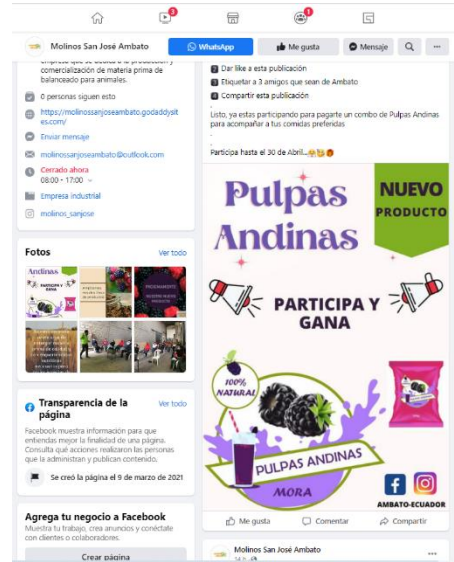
3 1

Molinos San José Ambato

WhatsApp

Me gusta

Mensaje

...

empresa que se dedica a la producción y comercialización de materia prima de balanceado para animales.

0 personas siguen esto

https://molinossanjoseambato.godaddysites.com/

Enviar mensaje

molinossanjoseambato@outlook.com

Cerrado ahora
08:00 - 17:00

Empresa industrial

molinos_sanjose

Fotos

Ver todo

Andinas

Transparencia de la página

Ver todo

Facebook muestra información para que entiendas mejor la finalidad de una página. Consulta qué acciones realizan las personas que la administran y publican contenido.

Se creó la página el 9 de marzo de 2021

Agrega tu negocio a Facebook

Muestra tu trabajo, crea anuncios y conéctate con clientes o colaboradores.

Crear página

1 Dar like a esta publicación

2 Etiquetar a 3 amigos que sean de Ambato

3 Compartir esta publicación

.

Listo, ya estas participando para pagarte un combo de Pulpas Andinas para acompañar a tus comidas preferidas

.

Participa hasta el 30 de Abril...

Pulpas Andinas

NUEVO PRODUCTO

PARTICIPA Y GANA

100% NATURAL

PULPAS ANDINAS

MORA

AMBATO-ECUADOR

Me gusta

Comentar

Compartir

Molinos San José Ambato

...